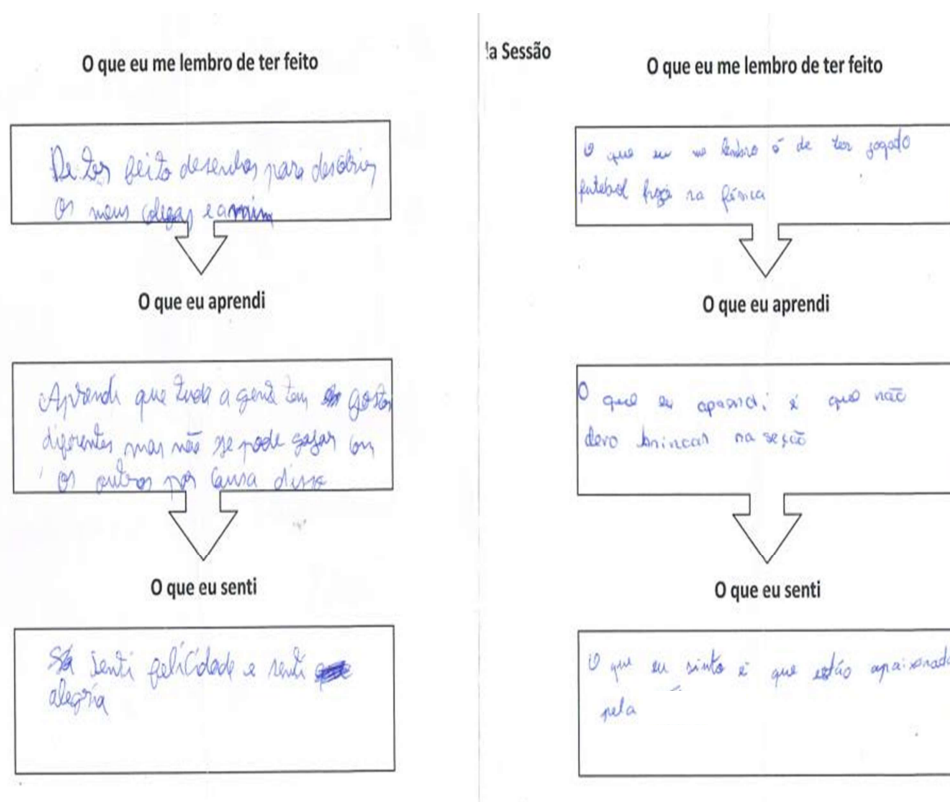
O que eu me lembro de ter feito

De ter feito desenhos para descobrir os meus colegas e a mim

O que eu aprendi

Aprendi que toda a gente tem gostos diferentes mas não se pode gozar com os outros por causa disso

O que eu senti

Só senti felicidade e senti alegria

'a Sessão

O que eu me lembro de ter feito

O que eu me lembro é de ter jogado futebol fugir na fábrica

O que eu aprendi

O que eu aprendi é que não devo brincar na sessão

O que eu senti

O que eu sinto é que estão apaixonados pela